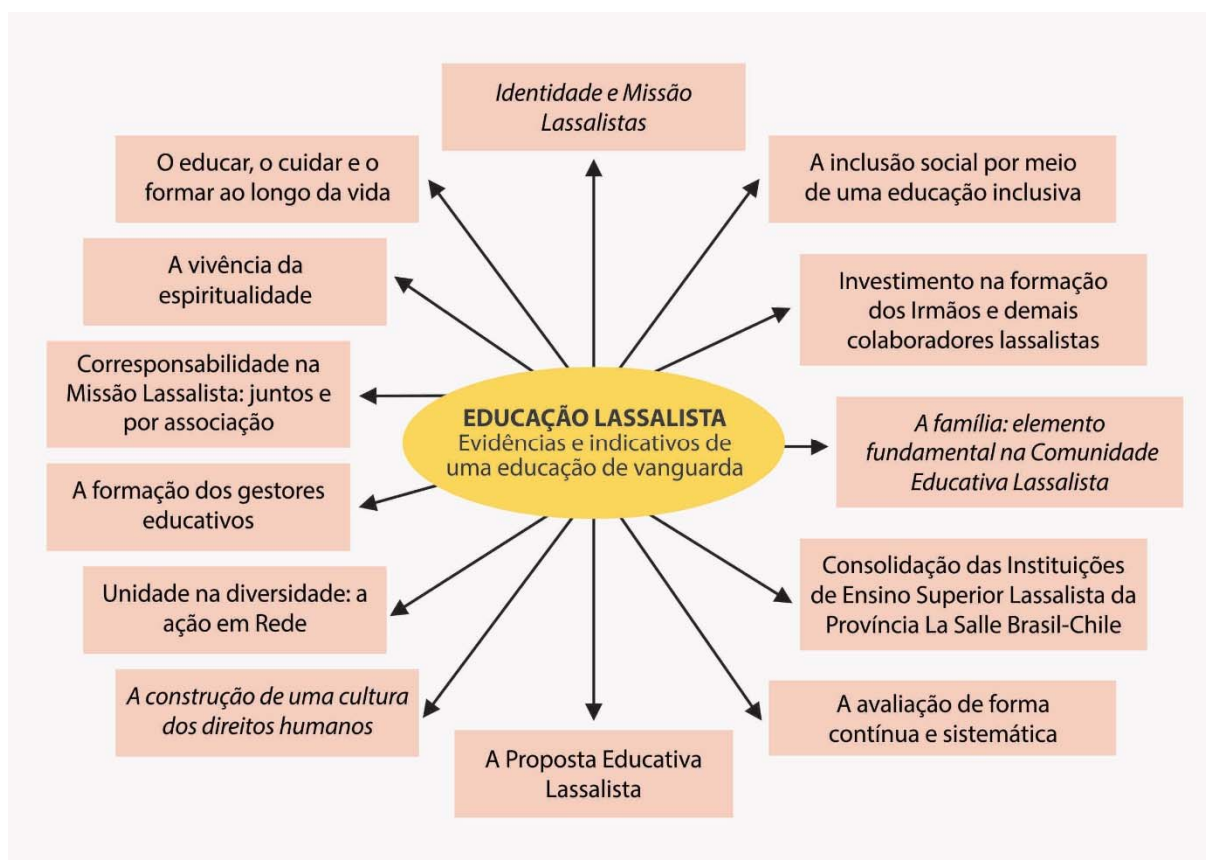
EDUCAÇÃO LASSALISTA
Evidências e indicativos de uma educação de vanguarda

Identidade e Missão Lassalistas

A inclusão social por meio de uma educação inclusiva

Investimento na formação dos Irmãos e demais colaboradores lassalistas

A família: elemento fundamental na Comunidade Educativa Lassalista

Consolidação das Instituições de Ensino Superior Lassalista da Província La Salle Brasil-Chile

A avaliação de forma contínua e sistemática

A Proposta Educativa Lassalista

A construção de uma cultura dos direitos humanos

Unidade na diversidade: a ação em Rede

A formação dos gestores educativos

Corresponsabilidade na Missão Lassalista: juntos e por associação

A vivência da espiritualidade

O educar, o cuidar e o formar ao longo da vida